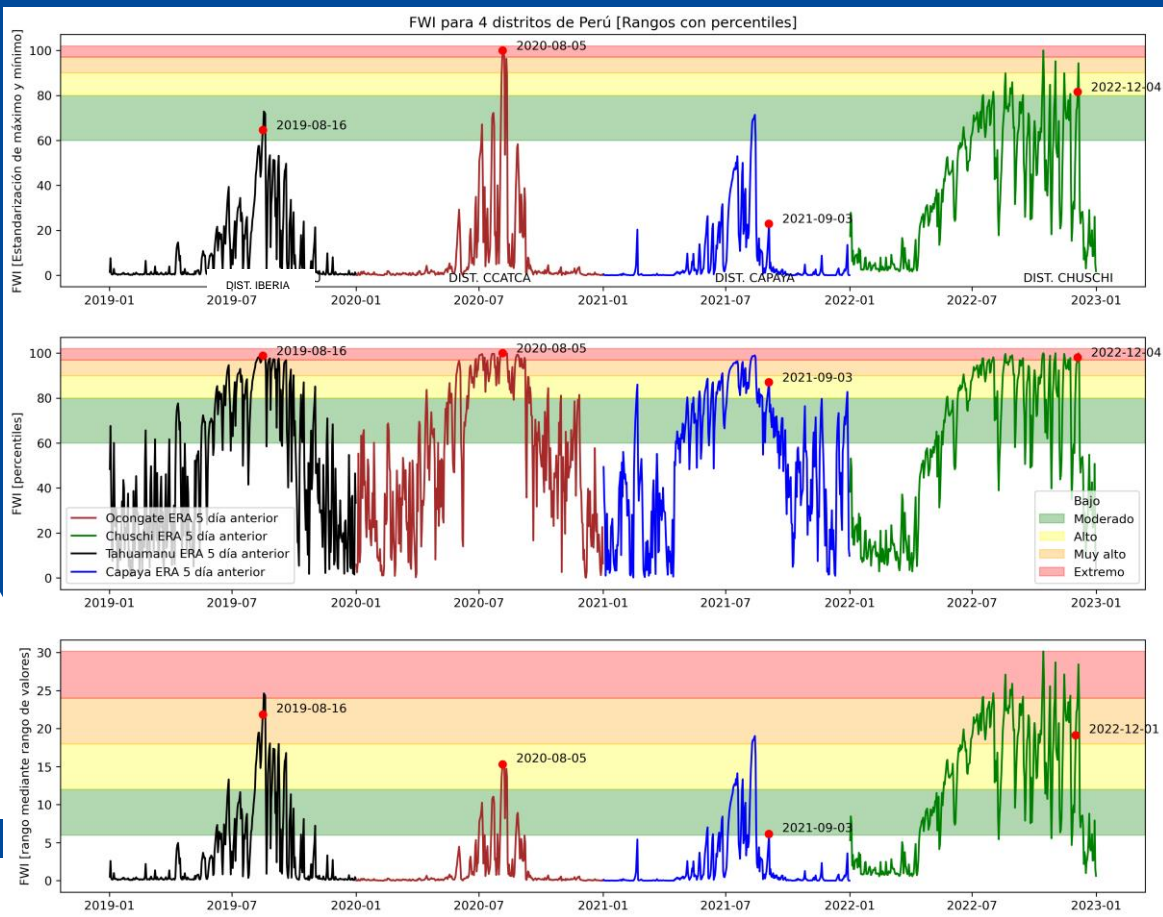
FWI para 4 distritos de Perú [Rangos con percentiles]

FWI [Estandarización de máximo y mínimo]

100
80
60
40
20
0

2019-08-16
2020-08-05
2021-09-03
2022-12-04

DIST. IBERIA
DIST. CCATCA
DIST. CAPAYA
DIST. CHUSCHI

2019-01 2019-07 2020-01 2020-07 2021-01 2021-07 2022-01 2022-07 2023-01

FWI [percentiles]

100
80
60
40
20
0

2019-08-16
2020-08-05
2021-09-03
2022-12-04

Ocongate ERA 5 día anterior
Chuschi ERA 5 día anterior
Tahuamanu ERA 5 día anterior
Capaya ERA 5 día anterior

Bajo
Moderado
Alto
Muy alto
Extremo

2019-01 2019-07 2020-01 2020-07 2021-01 2021-07 2022-01 2022-07 2023-01

FWI [rango mediante rango de valores]

30
25
20
15
10
5
0

2019-08-16
2020-08-05
2021-09-03
2022-12-01

2019-01 2019-07 2020-01 2020-07 2021-01 2021-07 2022-01 2022-07 2023-01